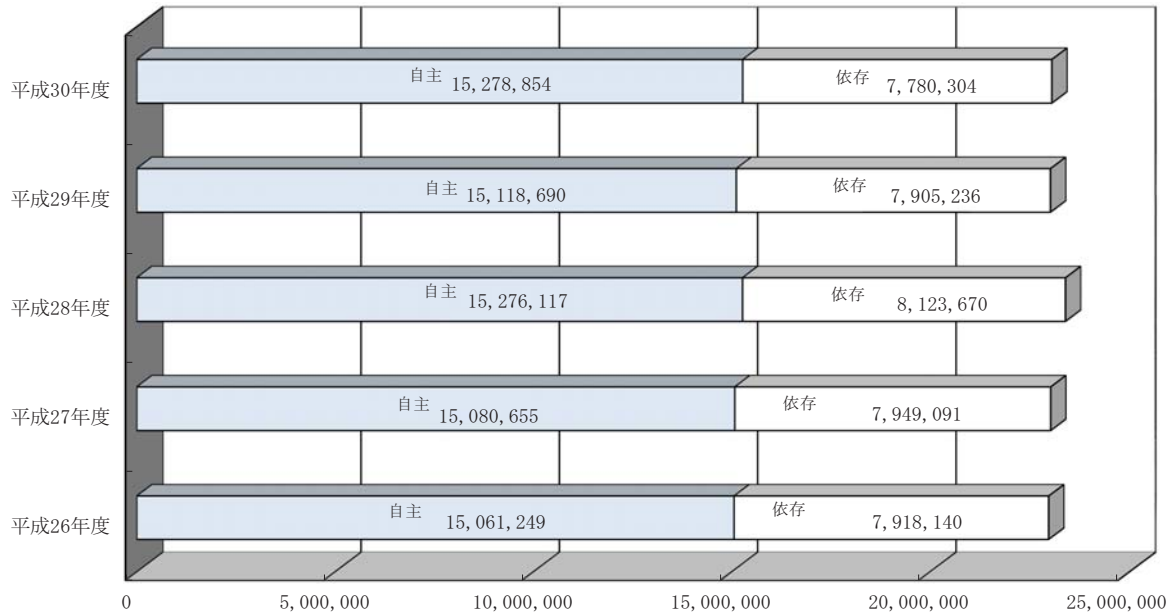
平成30年度 自主 15,278,854 依存 7,780,304

平成29年度 自主 15,118,690 依存 7,905,236

平成28年度 自主 15,276,117 依存 8,123,670

平成27年度 自主 15,080,655 依存 7,949,091

平成26年度 自主 15,061,249 依存 7,918,140

0
5,000,000
10,000,000
15,000,000
20,000,000
25,000,000